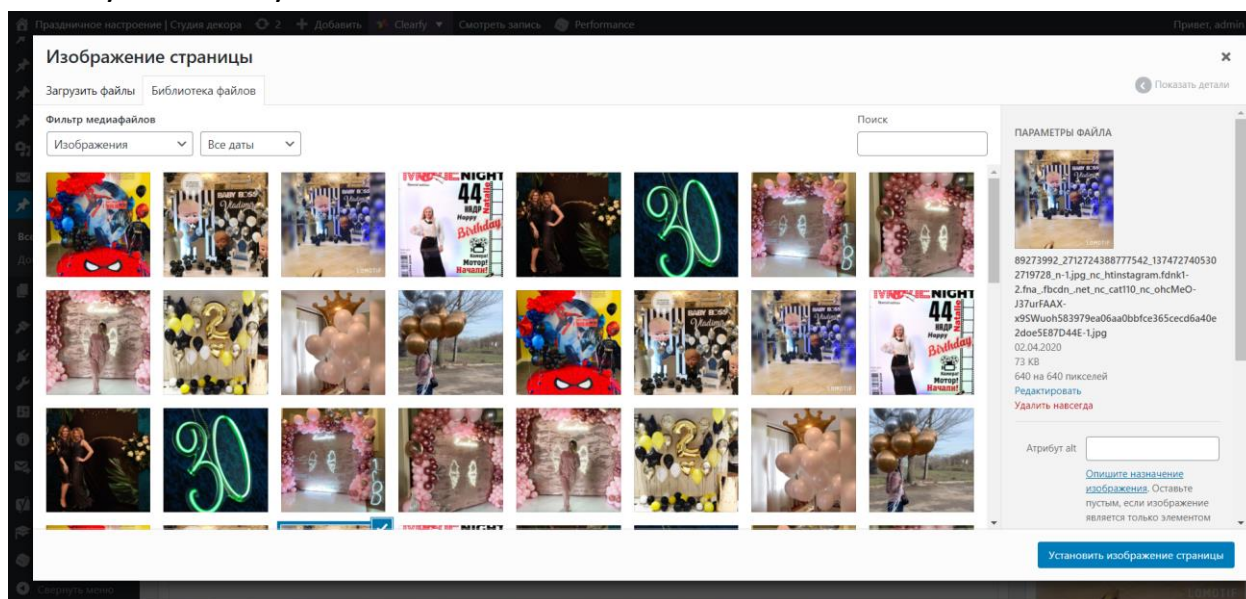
Праздничное настроение | Студия декора 2 + Добавить Clearfy Смотреть запись Performance Привет, admin

Изображение страницы

Загрузить файлы Библиотека файлов

Показать детали

Фильтр медиафайлов

Изображения Все даты

Поиск

ПАРАМЕТРЫ ФАЙЛА

89273992_2712724388777542_1374727405302719728_n-1.jpg_nc_htinstagram.fdnk1-2.fna_.fbcdn_.net_nc_cat110_nc_ohcMeO-J37urFAAX-x9SWuoh583979ea06aa0bbfce365cecd6a40e2doe5E87D44E-1.jpg
02.04.2020
73 KB
640 на 640 пикселей
Редактировать
Удалить навсегда

Атрибут alt

Опишите назначение изображения. Оставьте пустым, если изображение является только элементом

Установить изображение страницы

Свернуть меню